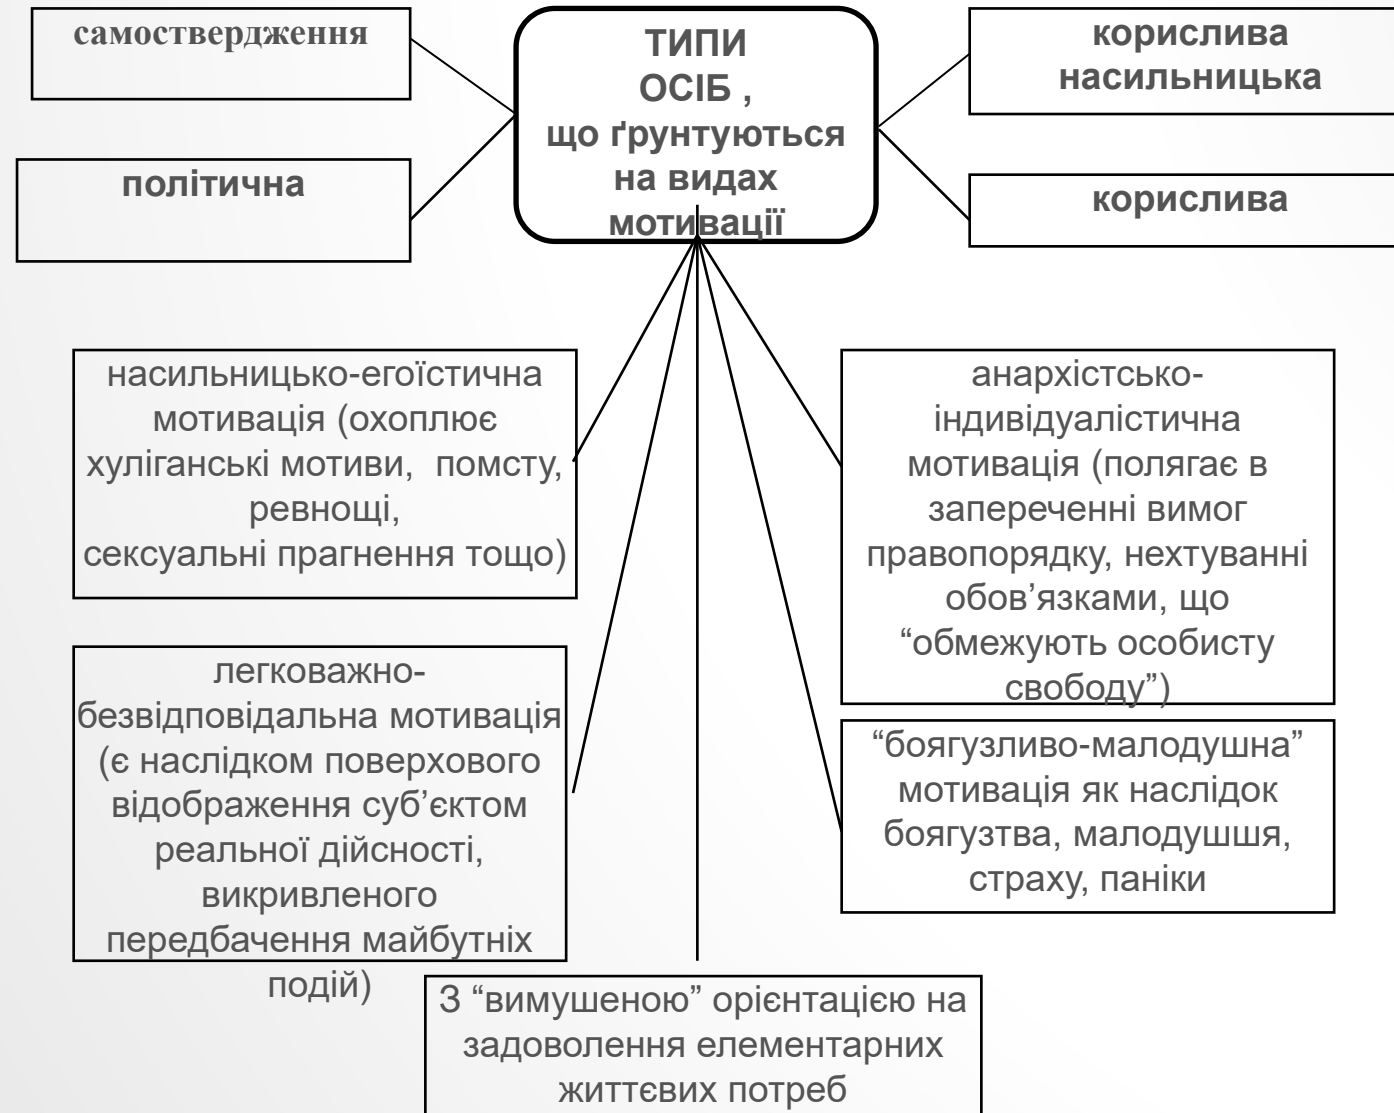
самоствердження

ТИПИ ОСІБ , що ґрунтуються на видах мотивації

корислива насильницька

політична

корислива

насильницько-егоїстична мотивація (охоплює хуліганські мотиви, помсту, ревнощі, сексуальні прагнення тощо)

анархістсько-індивідуалістична мотивація (полягає в запереченні вимог правопорядку, нехтуванні обов’язками, що “обмежують особисту свободу”)

легковажно-безвідповідальна мотивація (є наслідком поверхового відображення суб’єктом реальної дійсності, викривленого передбачення майбутніх подій)

“боягузливо-малодушна” мотивація як наслідок боягузства, малодушшя, страху, паніки

З “вимушеною” орієнтацією на задоволення елементарних життєвих потреб